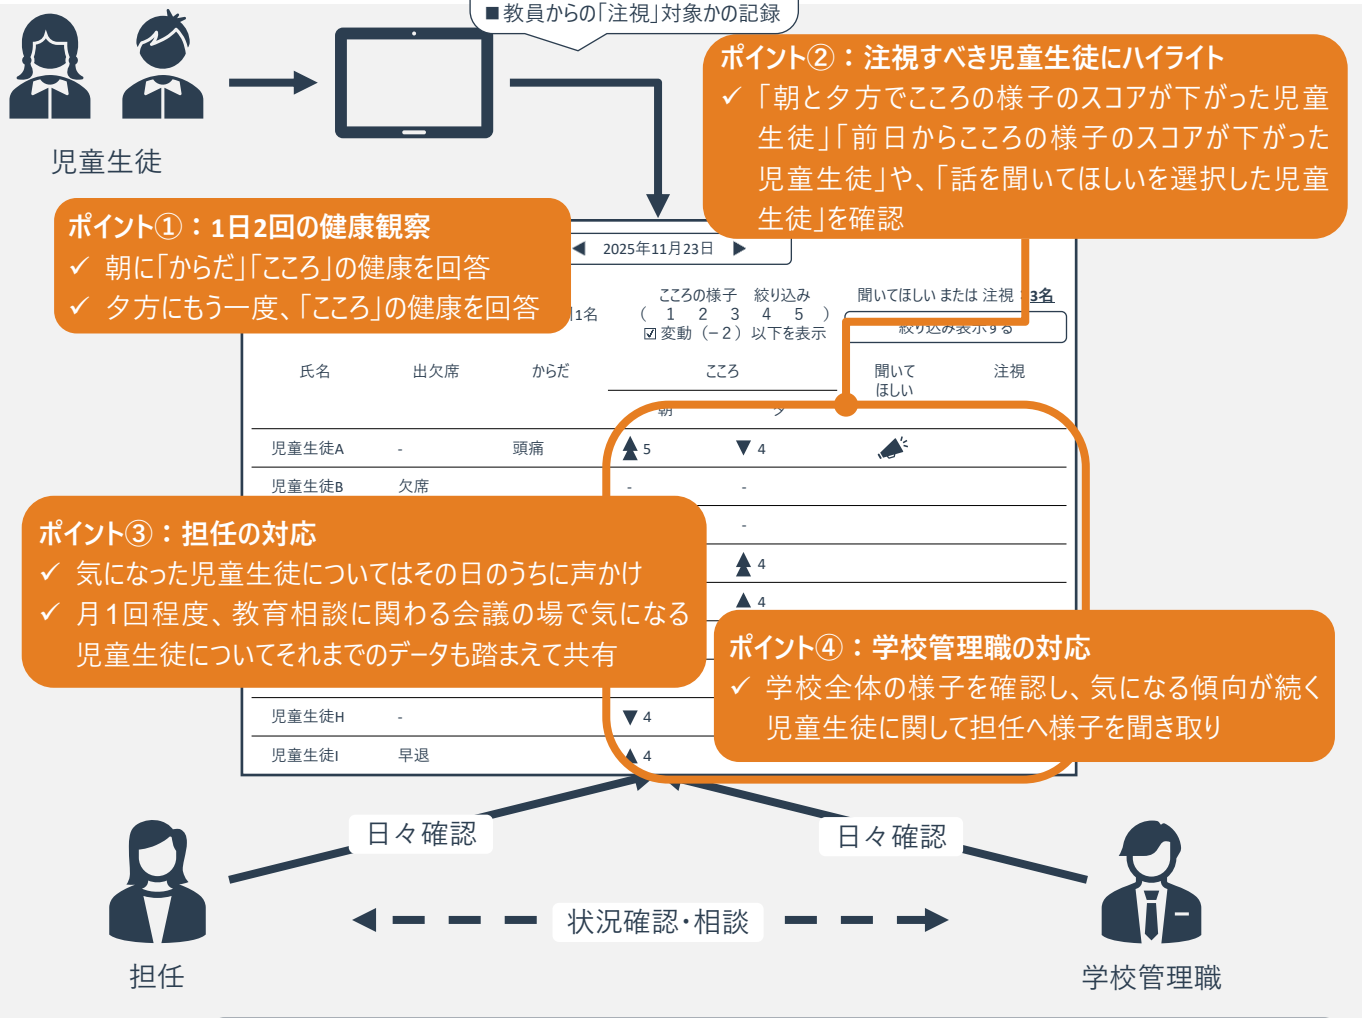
■教員からの「注視」対象かの記録

児童生徒

ポイント②：注視すべき児童生徒にハイライト
✓ 「朝と夕方でこころの様子のスコアが下がった児童生徒」「前日からこころの様子のスコアが下がった児童生徒」や、「話を聞いてほしいを選択した児童生徒」を確認

ポイント①：1日2回の健康観察
✓ 朝に「からだ」「こころ」の健康を回答
✓ 夕方にもう一度、「こころ」の健康を回答

◀ 2025年11月23日 ▶

1名

こころの様子 絞り込み
( 1 2 3 4 5 )
☑ 変動（−2）以下を表示

聞いてほしい または 注視 3名
絞り込み表示する

| 氏名 | 出欠席 | からだ | こころ 朝 | こころ 夕 | 聞いてほしい | 注視 |
|---|---|---|---|---|---|---|
| 児童生徒A | - | 頭痛 | ▲5 | ▼4 | | |
| 児童生徒B | 欠席 | | - | - | | |
| | | | | - | | |
| | | | | ▲4 | | |
| | | | | ▲4 | | |
| 児童生徒H | - | | ▼4 | | | |
| 児童生徒I | 早退 | | ▲4 | | | |

ポイント③：担任の対応
✓ 気になった児童生徒についてはその日のうちに声かけ
✓ 月1回程度、教育相談に関わる会議の場で気になる児童生徒についてそれまでのデータも踏まえて共有

ポイント④：学校管理職の対応
✓ 学校全体の様子を確認し、気になる傾向が続く児童生徒に関して担任へ様子を聞き取り

日々確認

日々確認

状況確認・相談

担任

学校管理職